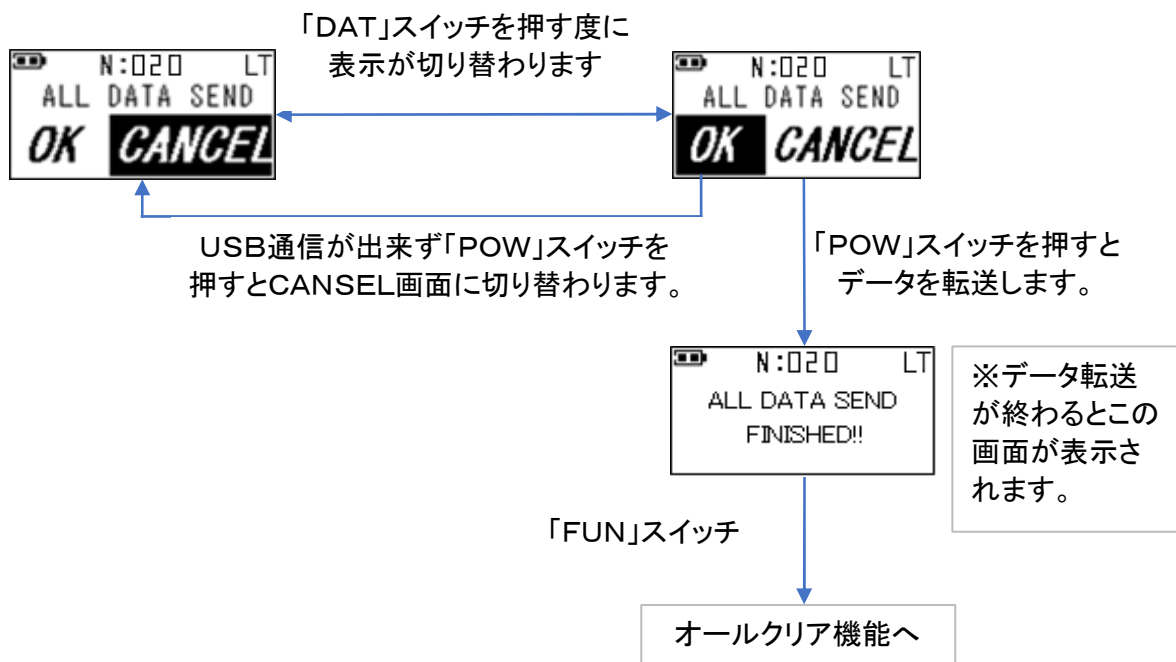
「DAT」スイッチを押す度に
表示が切り替わります

N:020 LT
ALL DATA SEND
OK CANCEL

N:020 LT
ALL DATA SEND
OK CANCEL

USB通信が出来ず「POW」スイッチを押すとCANSEL画面に切り替わります。

「POW」スイッチを押すとデータを転送します。

N:020 LT
ALL DATA SEND
FINISHED!!

※データ転送が終わるとこの画面が表示されます。

「FUN」スイッチ

オールクリア機能へ